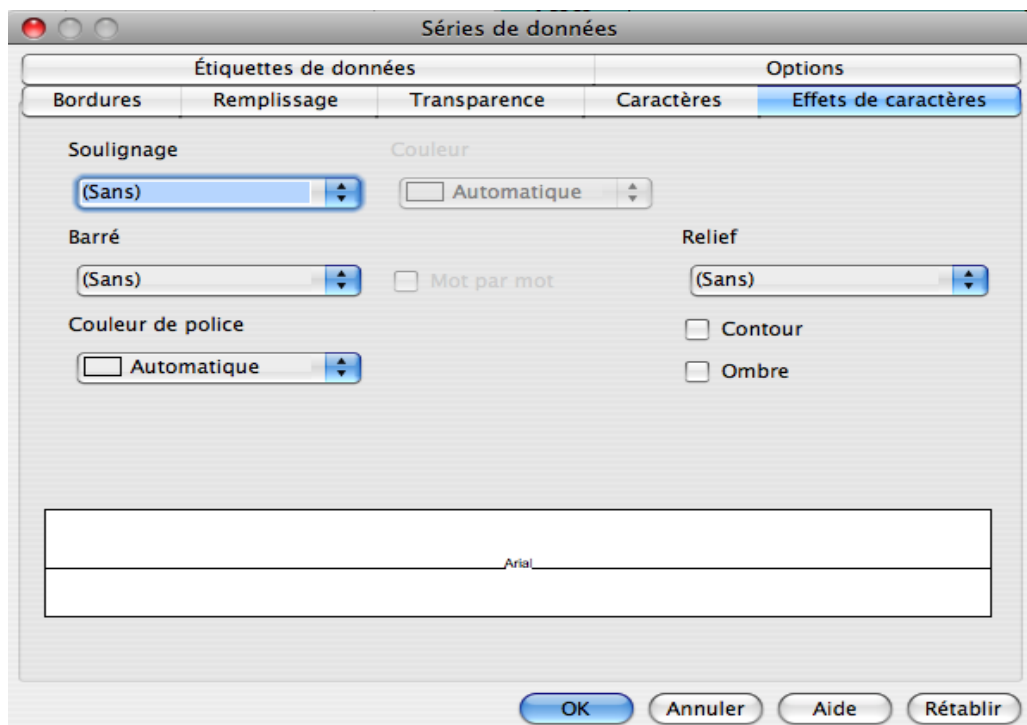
Séries de données

Étiquettes de données
Options
Bordures
Remplissage
Transparence
Caractères
Effets de caractères

Soulignage
(Sans)
Couleur
Automatique

Barré
(Sans)
Mot par mot

Relief
(Sans)

Couleur de police
Automatique

Contour
Ombre

Arial

OK
Annuler
Aide
Rétablir